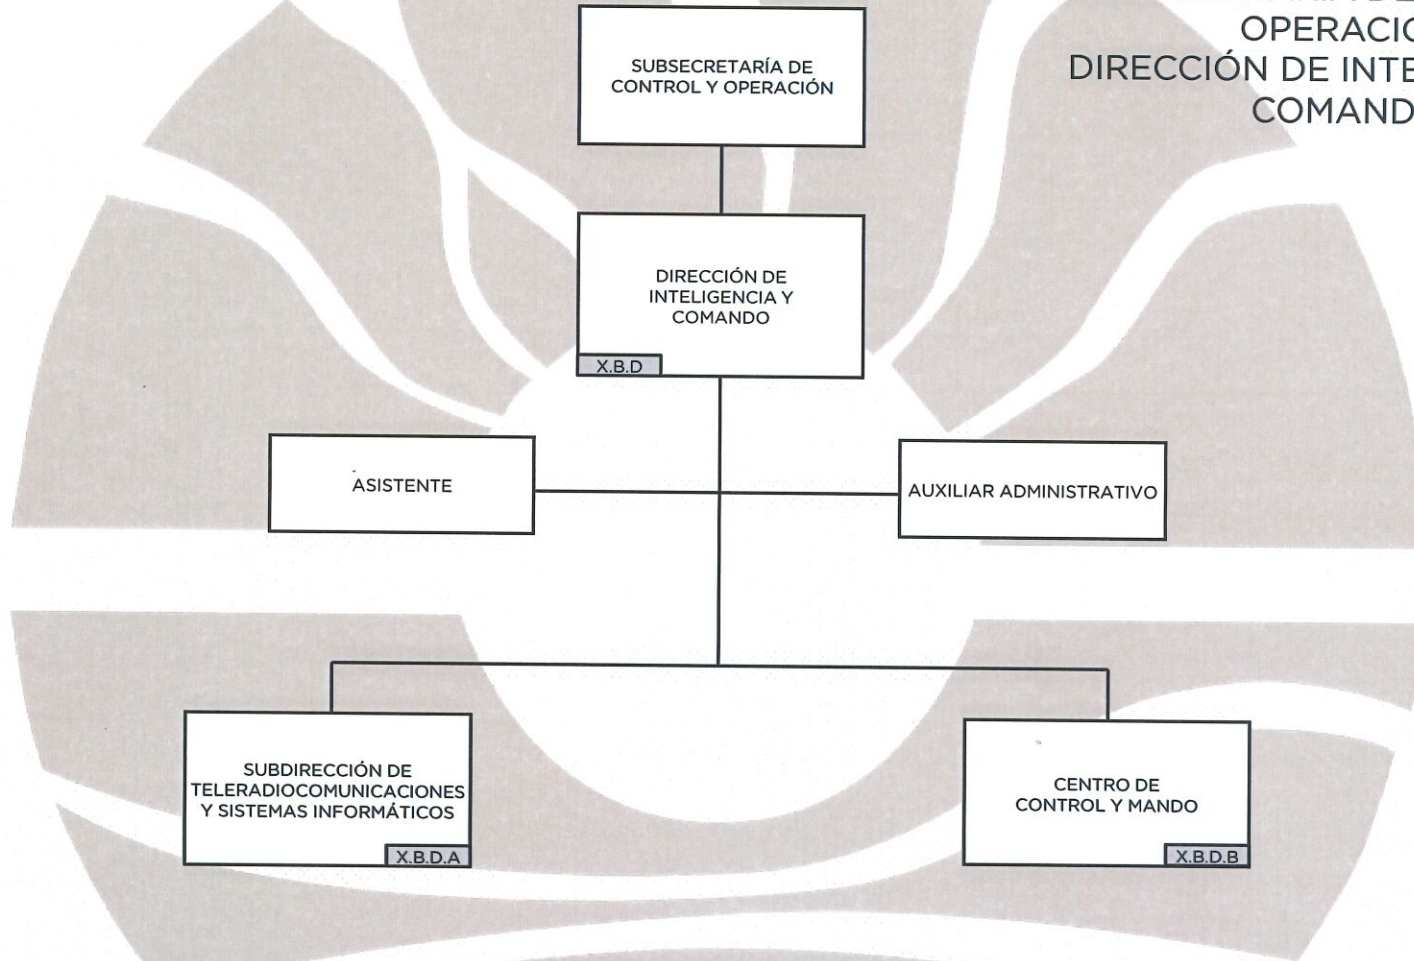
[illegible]
OPERACIO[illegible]
DIRECCIÓN DE INTE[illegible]
COMAND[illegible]

SUBSECRETARÍA DE CONTROL Y OPERACIÓN

DIRECCIÓN DE INTELIGENCIA Y COMANDO

X.B.D

ASISTENTE

AUXILIAR ADMINISTRATIVO

SUBDIRECCIÓN DE TELERADIOCOMUNICACIONES Y SISTEMAS INFORMÁTICOS

X.B.D.A

CENTRO DE CONTROL Y MANDO

X.B.D.B